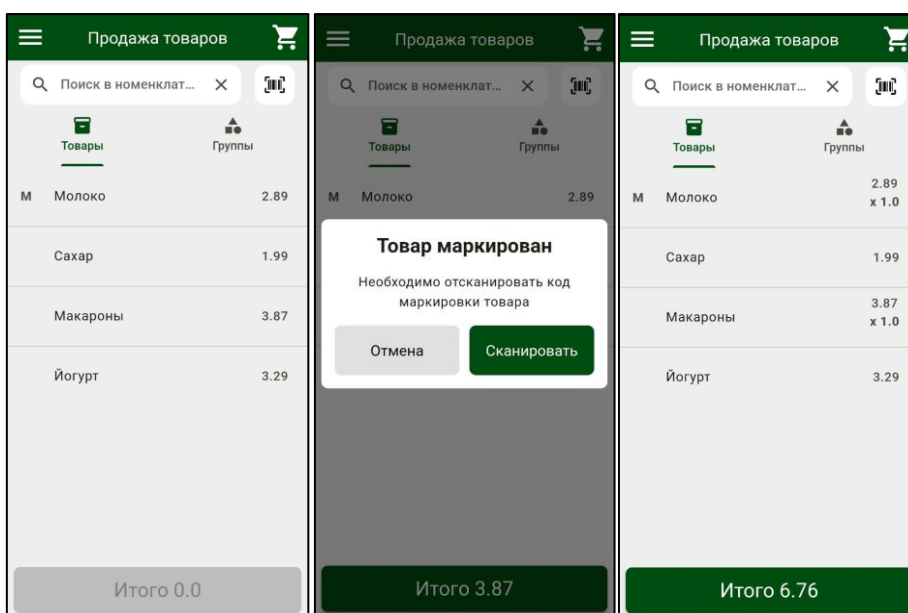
Продажа товаров

Поиск в номенклат... ×

Товары
Группы

М Молоко 2.89

Сахар 1.99

Макароны 3.87

Йогурт 3.29

Итого 0.0

Продажа товаров

Поиск в номенклат... ×

Товары
Группы

М Молоко 2.89

Товар маркирован

Необходимо отсканировать код маркировки товара

Отмена
Сканировать

Итого 3.87

Продажа товаров

Поиск в номенклат... ×

Товары
Группы

М Молоко 2.89 x 1.0

Сахар 1.99

Макароны 3.87 x 1.0

Йогурт 3.29

Итого 6.76